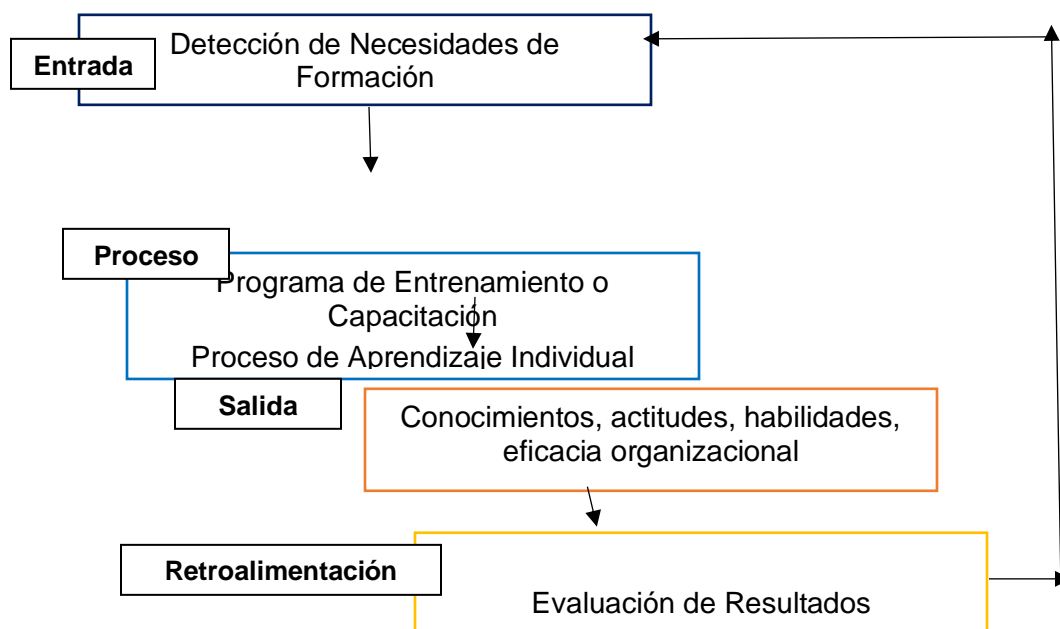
Entrada

Detección de Necesidades de Formación

Proceso

Programa de Entrenamiento o Capacitación

Proceso de Aprendizaje Individual

Salida

Conocimientos, actitudes, habilidades, eficacia organizacional

Retroalimentación

Evaluación de Resultados